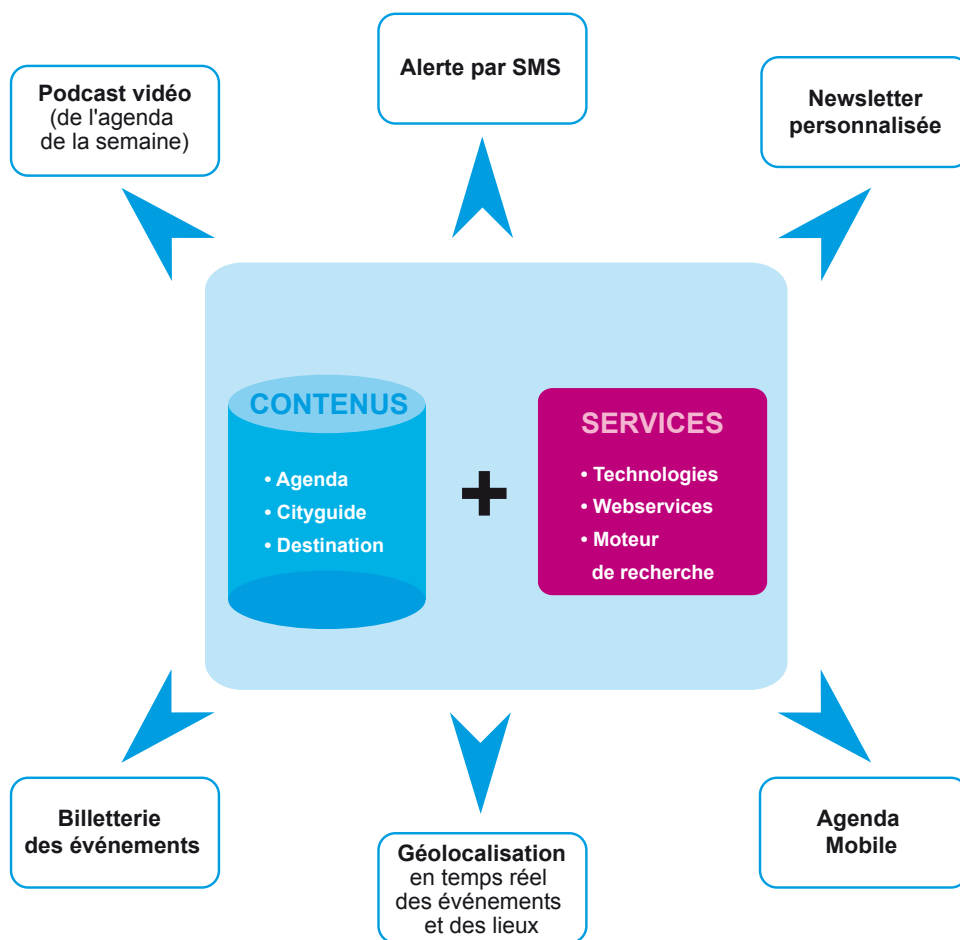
Podcast vidéo (de l'agenda de la semaine)

Alerte par SMS

Newsletter personnalisée

CONTENUS

• Agenda
• Cityguide
• Destination

+

SERVICES

• Technologies
• Webservices
• Moteur de recherche

Billetterie des événements

Géolocalisation en temps réel des événements et des lieux

Agenda Mobile